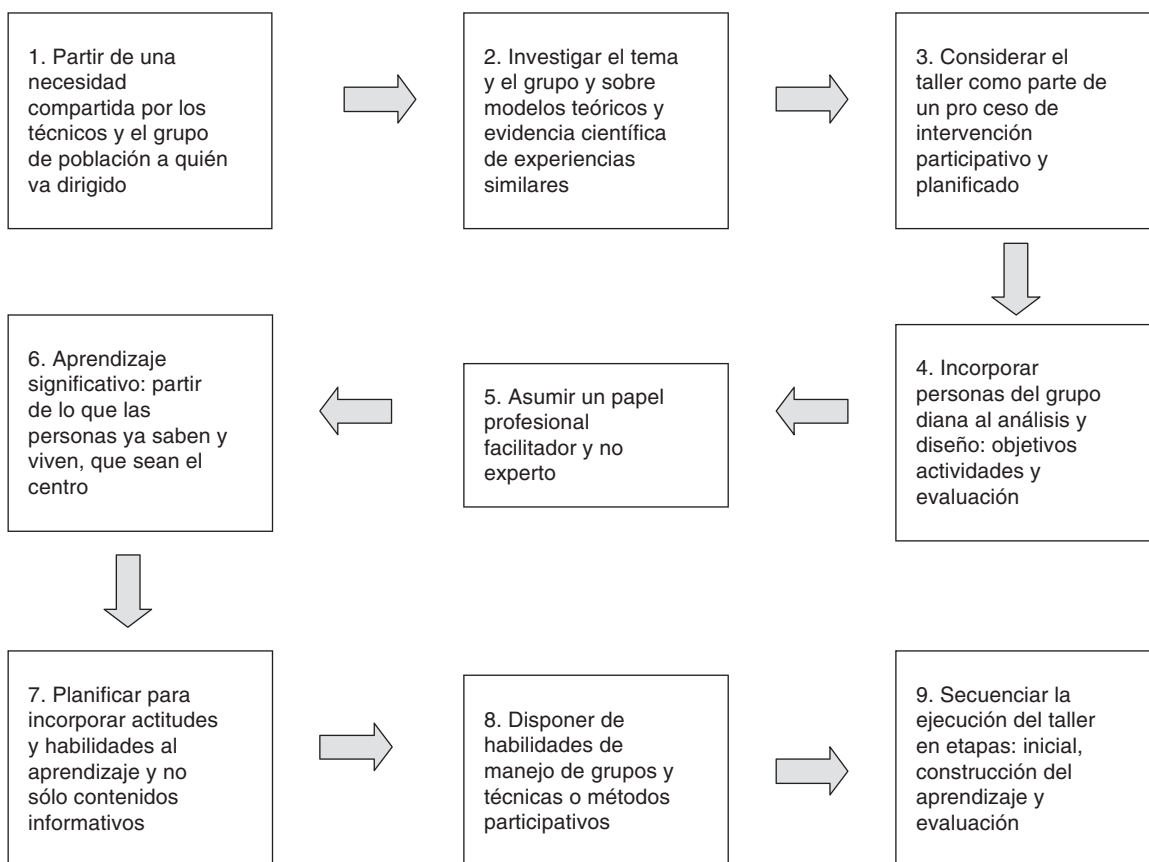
1. Partir de una necesidad compartida por los técnicos y el grupo de población a quién va dirigido

2. Investigar el tema y el grupo y sobre modelos teóricos y evidencia científica de experiencias similares

3. Considerar el taller como parte de un pro ceso de intervención participativo y planificado

4. Incorporar personas del grupo diana al análisis y diseño: objetivos actividades y evaluación

5. Asumir un papel profesional facilitador y no experto

6. Aprendizaje significativo: partir de lo que las personas ya saben y viven, que sean el centro

7. Planificar para incorporar actitudes y habilidades al aprendizaje y no sólo contenidos informativos

8. Disponer de habilidades de manejo de grupos y técnicas o métodos participativos

9. Secuenciar la ejecución del taller en etapas: inicial, construcción del aprendizaje y evaluación